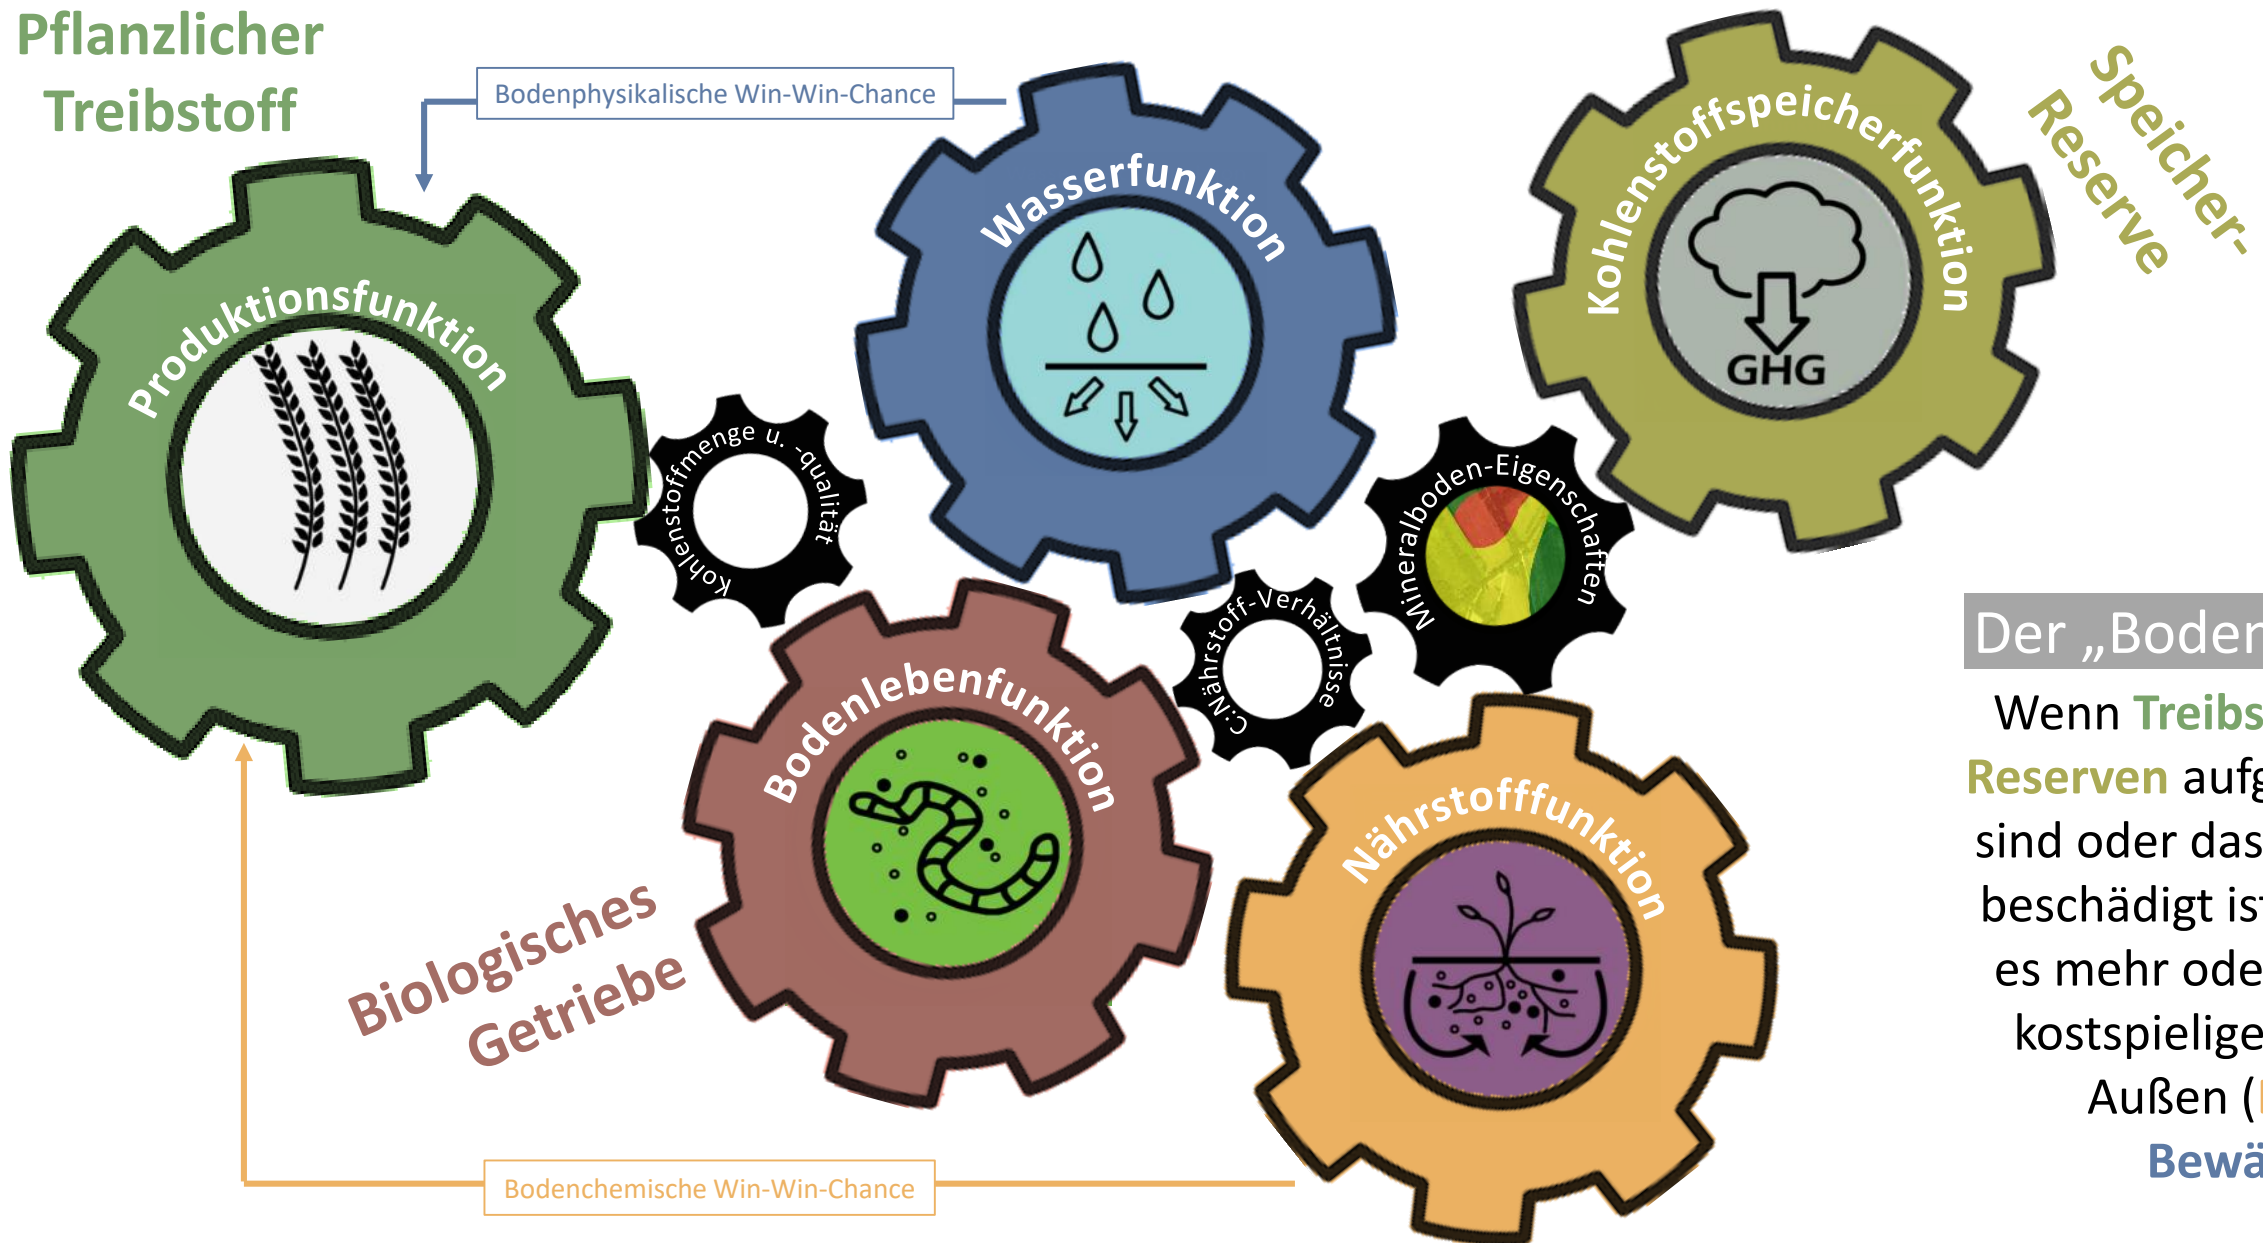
Pflanzlicher Treibstoff

Bodenphysikalische Win-Win-Chance

Produktionsfunktion

Wasserfunktion

Kohlenstoffspeicherfunktion

GHG

Speicher-Reserve

Kohlenstoffmenge u. -qualität

Mineralboden-Eigenschaften

C:Nährstoff-Verhältnisse

Bodenlebenfunktion

Nährstofffunktion

Biologisches Getriebe

Bodenchemische Win-Win-Chance

Der „Boden

Wenn Treibs Reserven aufg sind oder das beschädigt ist es mehr ode kostspielige Außen ( Bewä